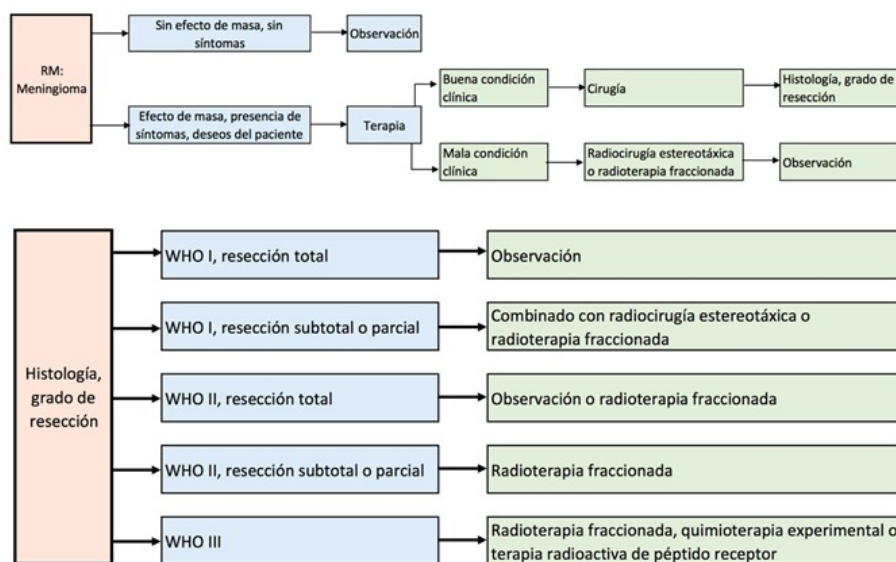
RM: Meningioma

Sin efecto de masa, sin síntomas

Observación

Efecto de masa, presencia de síntomas, deseos del paciente

Terapia

Buena condición clínica

Cirugía

Histología, grado de resección

Mala condición clínica

Radiocirugía estereotáxica o radioterapia fraccionada

Observación

Histología, grado de resección

WHO I, resección total

Observación

WHO I, resección subtotal o parcial

Combinado con radiocirugía estereotáxica o radioterapia fraccionada

WHO II, resección total

Observación o radioterapia fraccionada

WHO II, resección subtotal o parcial

Radioterapia fraccionada

WHO III

Radioterapia fraccionada, quimioterapia experimental o terapia radioactiva de péptido receptor